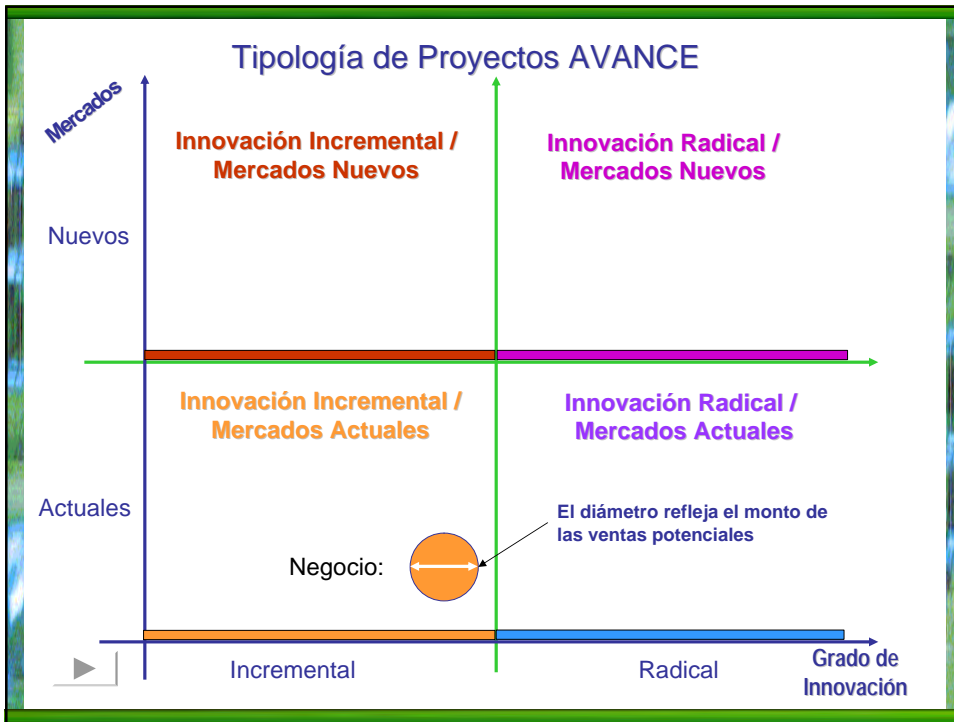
Tipología de Proyectos AVANCE

Mercados

Innovación Incremental / Mercados Nuevos

Innovación Radical / Mercados Nuevos

Nuevos

Innovación Incremental / Mercados Actuales

Innovación Radical / Mercados Actuales

Actuales

El diámetro refleja el monto de las ventas potenciales

Negocio:

Incremental

Radical

Grado de Innovación